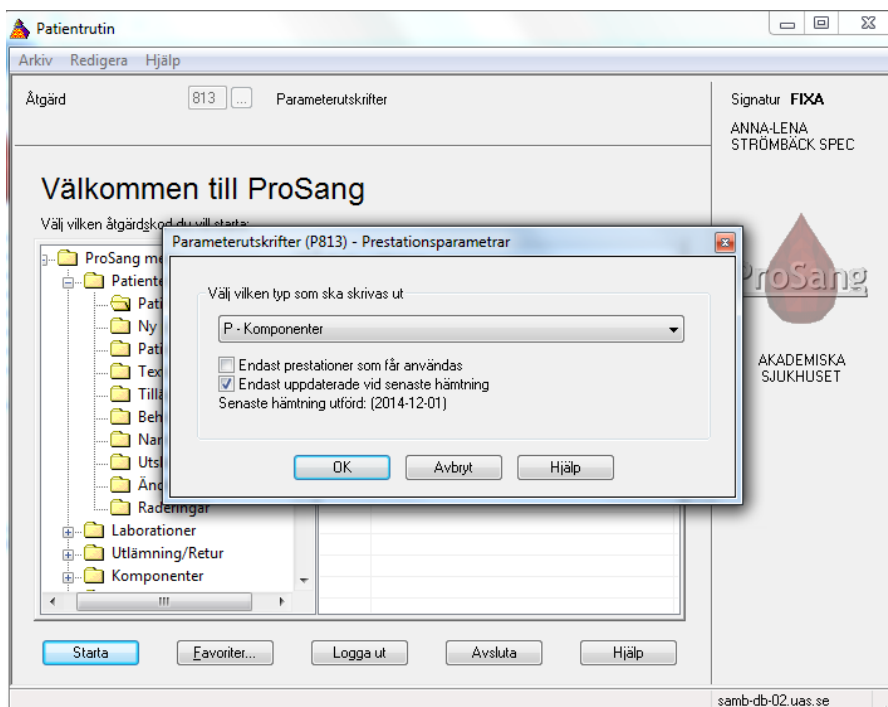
Patientrutin

Arkiv Redigera Hjälp

Åtgärd 813 ... Parameterutskrifter

Signatur FIXA
ANNA-LENA STRÖMBÄCK SPEC

Välkommen till ProSang

Välj vilken åtgärdskod du vill starta:

ProSang me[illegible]
Patient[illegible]
Pati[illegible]
Ny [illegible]
Pati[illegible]
Tex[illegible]
Tillä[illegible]
Beh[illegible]
Nar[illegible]
Uts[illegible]
Änd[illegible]
Raderingar
Laborationer
Utlämning/Retur
Komponenter

Parameterutskrifter (P813) - Prestationsparametrar

Välj vilken typ som ska skrivas ut

P - Komponenter

Endast prestationer som får användas
Endast uppdaterade vid senaste hämtning
Senaste hämtning utförd: (2014-12-01)

OK Avbryt Hjälp

ProSang

AKADEMISKA SJUKHUSET

Starta Favoriter... Logga ut Avsluta Hjälp

samb-db-02.uas.se